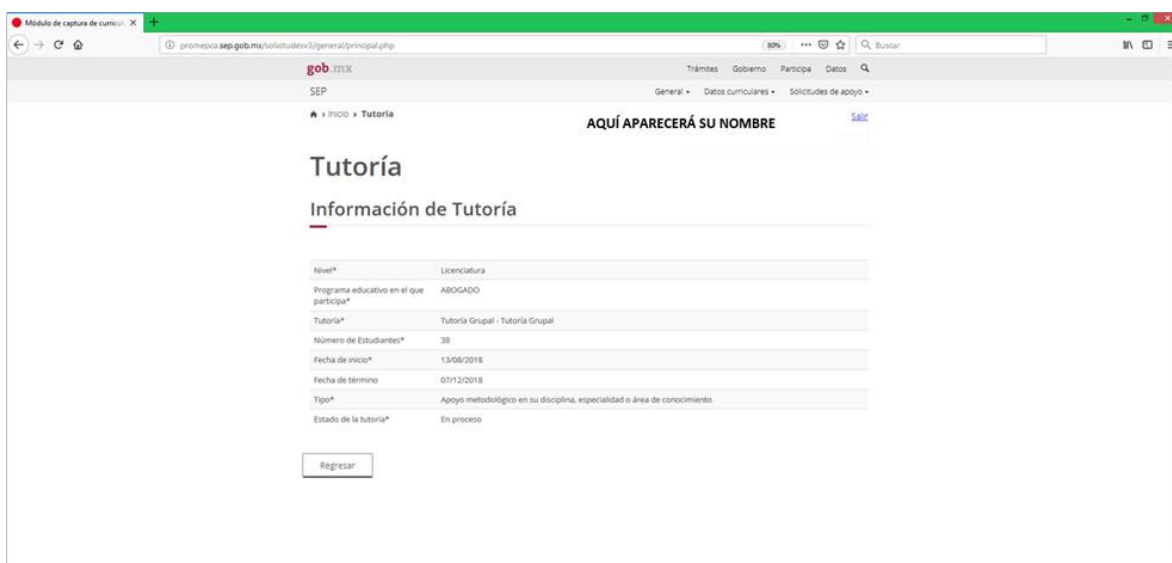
Módulo de captura de curricu ×

promepca.sep.gob.mx/solicitudesv3/general/principal.php

80%

Buscar

gob.mx

Trámites Gobierno Participa Datos

SEP

General Datos curriculares Solicitudes de apoyo

Inicio › Tutoria

AQUÍ APARECERÁ SU NOMBRE

Salir

Tutoría

Información de Tutoría

| | |
|---|---|
| Nivel* | Licenciatura |
| Programa educativo en el que participa* | ABOGADO |
| Tutoría* | Tutoría Grupal - Tutoría Grupal |
| Número de Estudiantes* | 38 |
| Fecha de inicio* | 13/08/2018 |
| Fecha de término | 07/12/2018 |
| Tipo* | Apoyo metodológico en su disciplina, especialidad o área de conocimiento |
| Estado de la tutoría* | En proceso |

Regresar